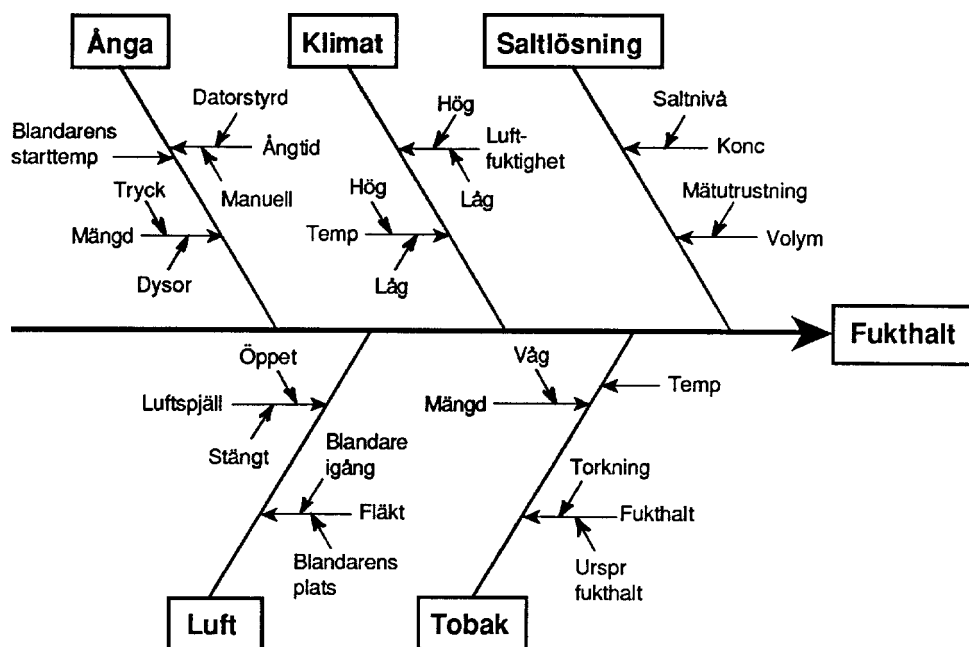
Ånga

Klimat

Saltlösning

Datorstyrd

Blandarens starttemp

Ångtid

Manuell

Tryck

Mängd

Dysor

Hög

Luftfuktighet

Låg

Hög

Temp

Låg

Saltnivå

Konc

Mätutrustning

Volym

Fukthalt

Öppet

Luftspjäll

Stängt

Blandare igång

Fläkt

Blandarens plats

Våg

Mängd

Temp

Torkning

Fukthalt

Urspr fukthalt

Luft

Tobak